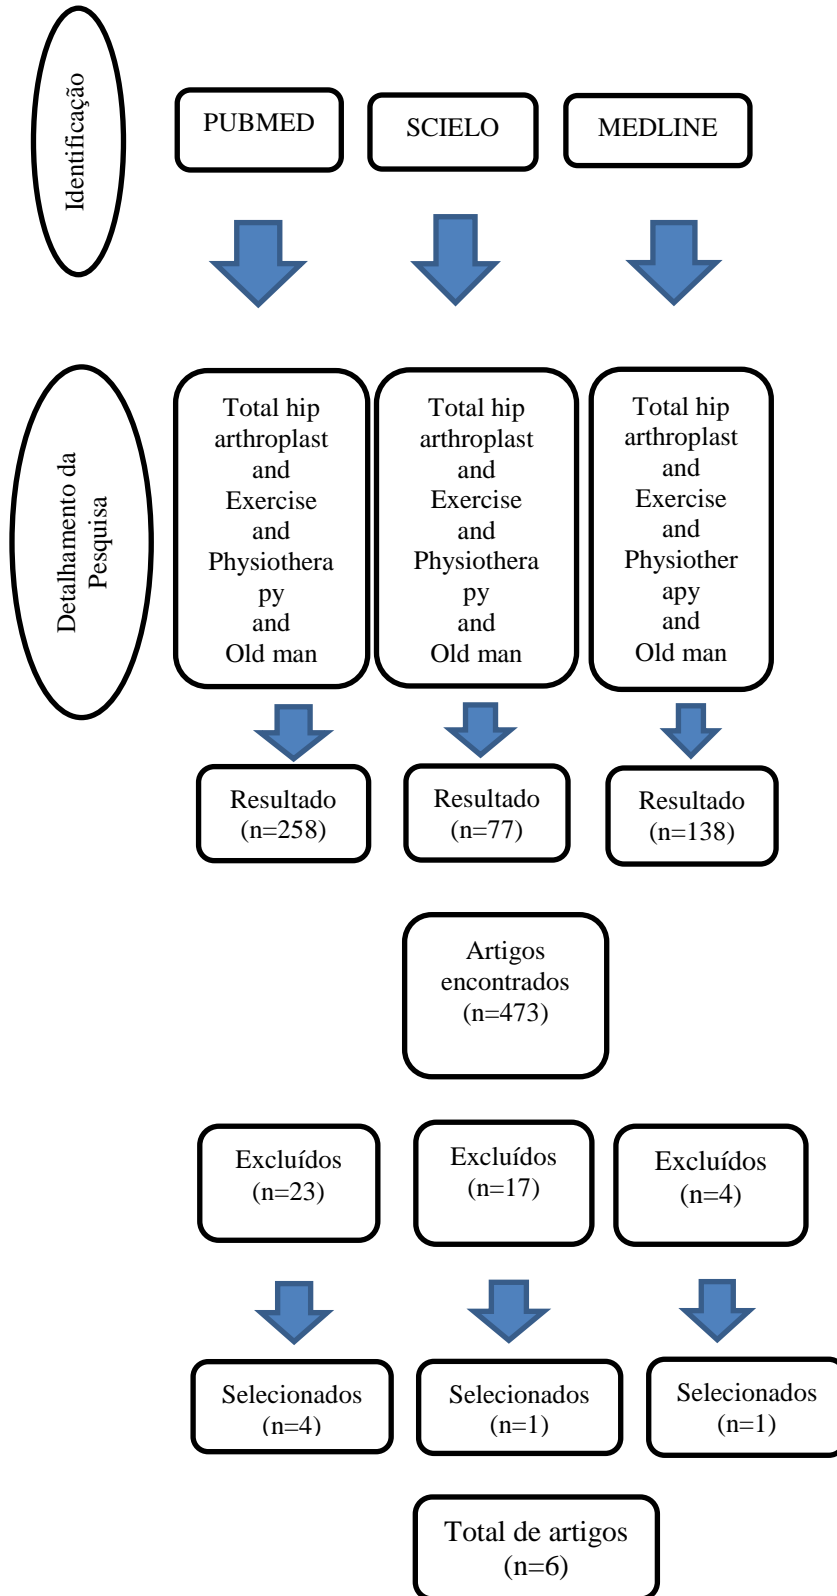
Identificação

PUBMED

SCIELO

MEDLINE

Detalhamento da Pesquisa

Total hip arthroplast and Exercise and Physiotherapy and Old man

Total hip arthroplast and Exercise and Physiotherapy and Old man

Total hip arthroplast and Exercise and Physiotherapy and Old man

Resultado (n=258)

Resultado (n=77)

Resultado (n=138)

Artigos encontrados (n=473)

Excluídos (n=23)

Excluídos (n=17)

Excluídos (n=4)

Selecionados (n=4)

Selecionados (n=1)

Selecionados (n=1)

Total de artigos (n=6)